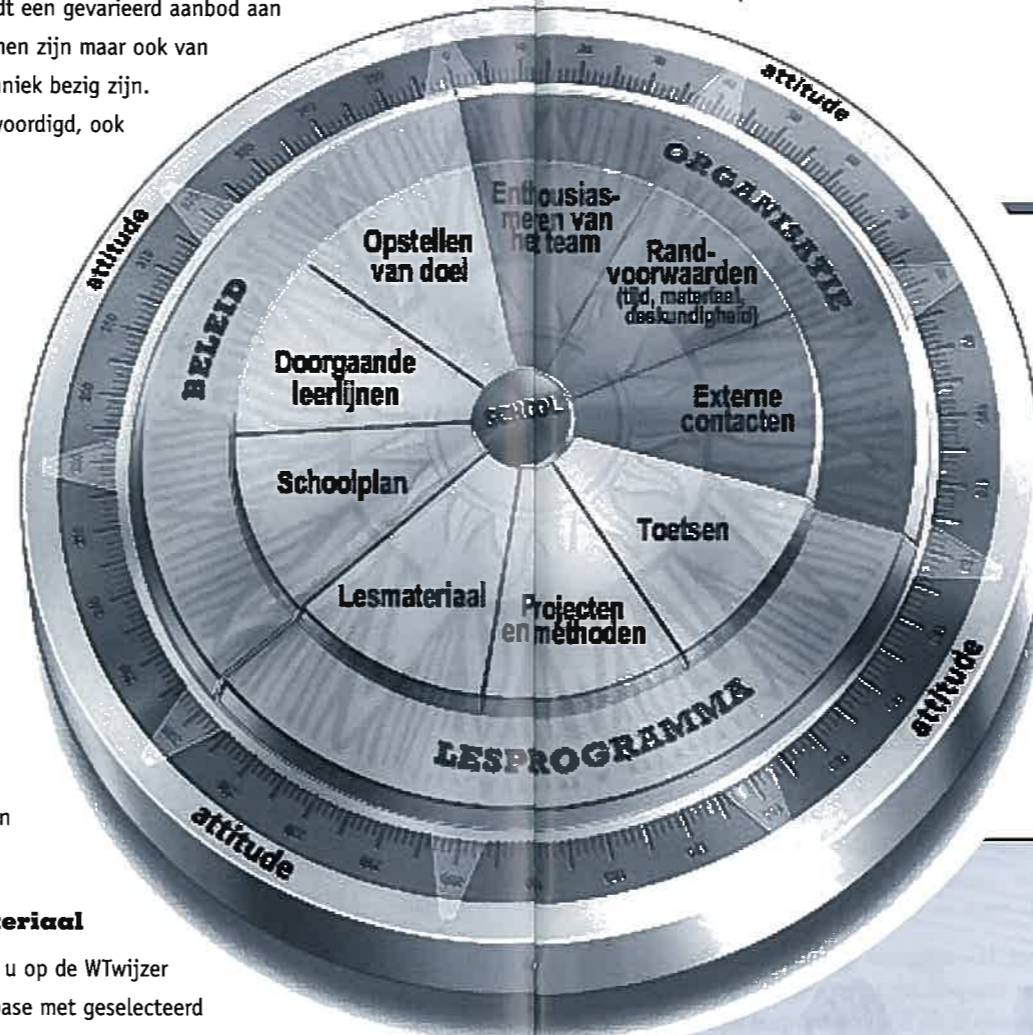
dt een gevarieerd aanbod aan
nen zijn maar ook van
niek bezig zijn.
voordigd, ook

n

teriaal
u op de WTwijzer
ase met geselecteerd

attitude
ORGANISATIE
attitude
BELEID
Enthousiasmeren van het team
Opstellen van doel
Randvoorwaarden (tijd, materiaal, deskundigheid)
Doorgaande leerlijnen
SCHOOL
Externe contacten
Schoolplan
Toetsen
Lesmateriaal
Projecten en methoden
attitude
LESPROGRAMMA
attitude